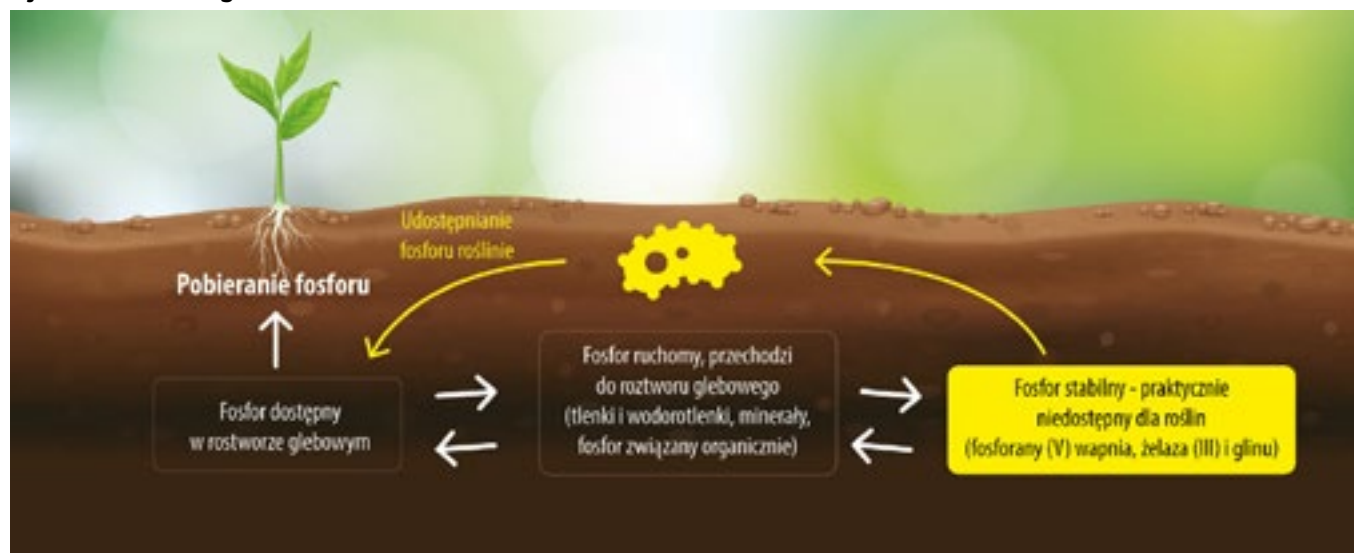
Udostępnianie fosforu roślinie

Pobieranie fosforu

Fosfor dostępny w rostworze glebowym

Fosfor ruchomy, przechodzi do roztworu glebowego (tlenki i wodorotlenki, minerały, fosfor związany organicznie)

Fosfor stabilny - praktycznie niedostępny dla roślin (fosforany (V) wapnia, żelaza (III) i glinu)